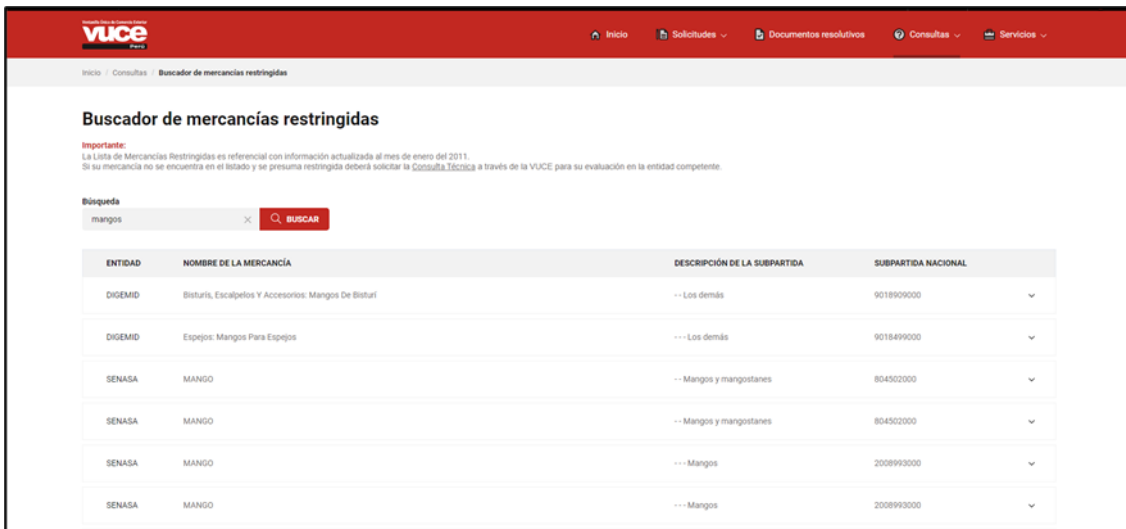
Ventanilla Única de Comercio Exterior
VUCE
Perú

Inicio
Solicitudes
Documentos resolutivos
Consultas
Servicios

Inicio / Consultas / Buscador de mercancías restringidas

Buscador de mercancías restringidas

Importante:
La Lista de Mercancías Restringidas es referencial con información actualizada al mes de enero del 2011.
Si su mercancía no se encuentra en el listado y se presuma restringida deberá solicitar la Consulta Técnica a través de la VUCE para su evaluación en la entidad competente.

Búsqueda
mangos
BUSCAR

| ENTIDAD | NOMBRE DE LA MERCANCÍA | DESCRIPCIÓN DE LA SUBPARTIDA | SUBPARTIDA NACIONAL |
|---|---|---|---|
| DIGEMID | Bisturís, Escalpelos Y Accesorios: Mangos De Bisturí | -- Los demás | 9018909000 |
| DIGEMID | Espejos: Mangos Para Espejos | --- Los demás | 9018499000 |
| SENASA | MANGO | -- Mangos y mangostanes | 804502000 |
| SENASA | MANGO | -- Mangos y mangostanes | 804502000 |
| SENASA | MANGO | --- Mangos | 2008993000 |
| SENASA | MANGO | --- Mangos | 2008993000 |